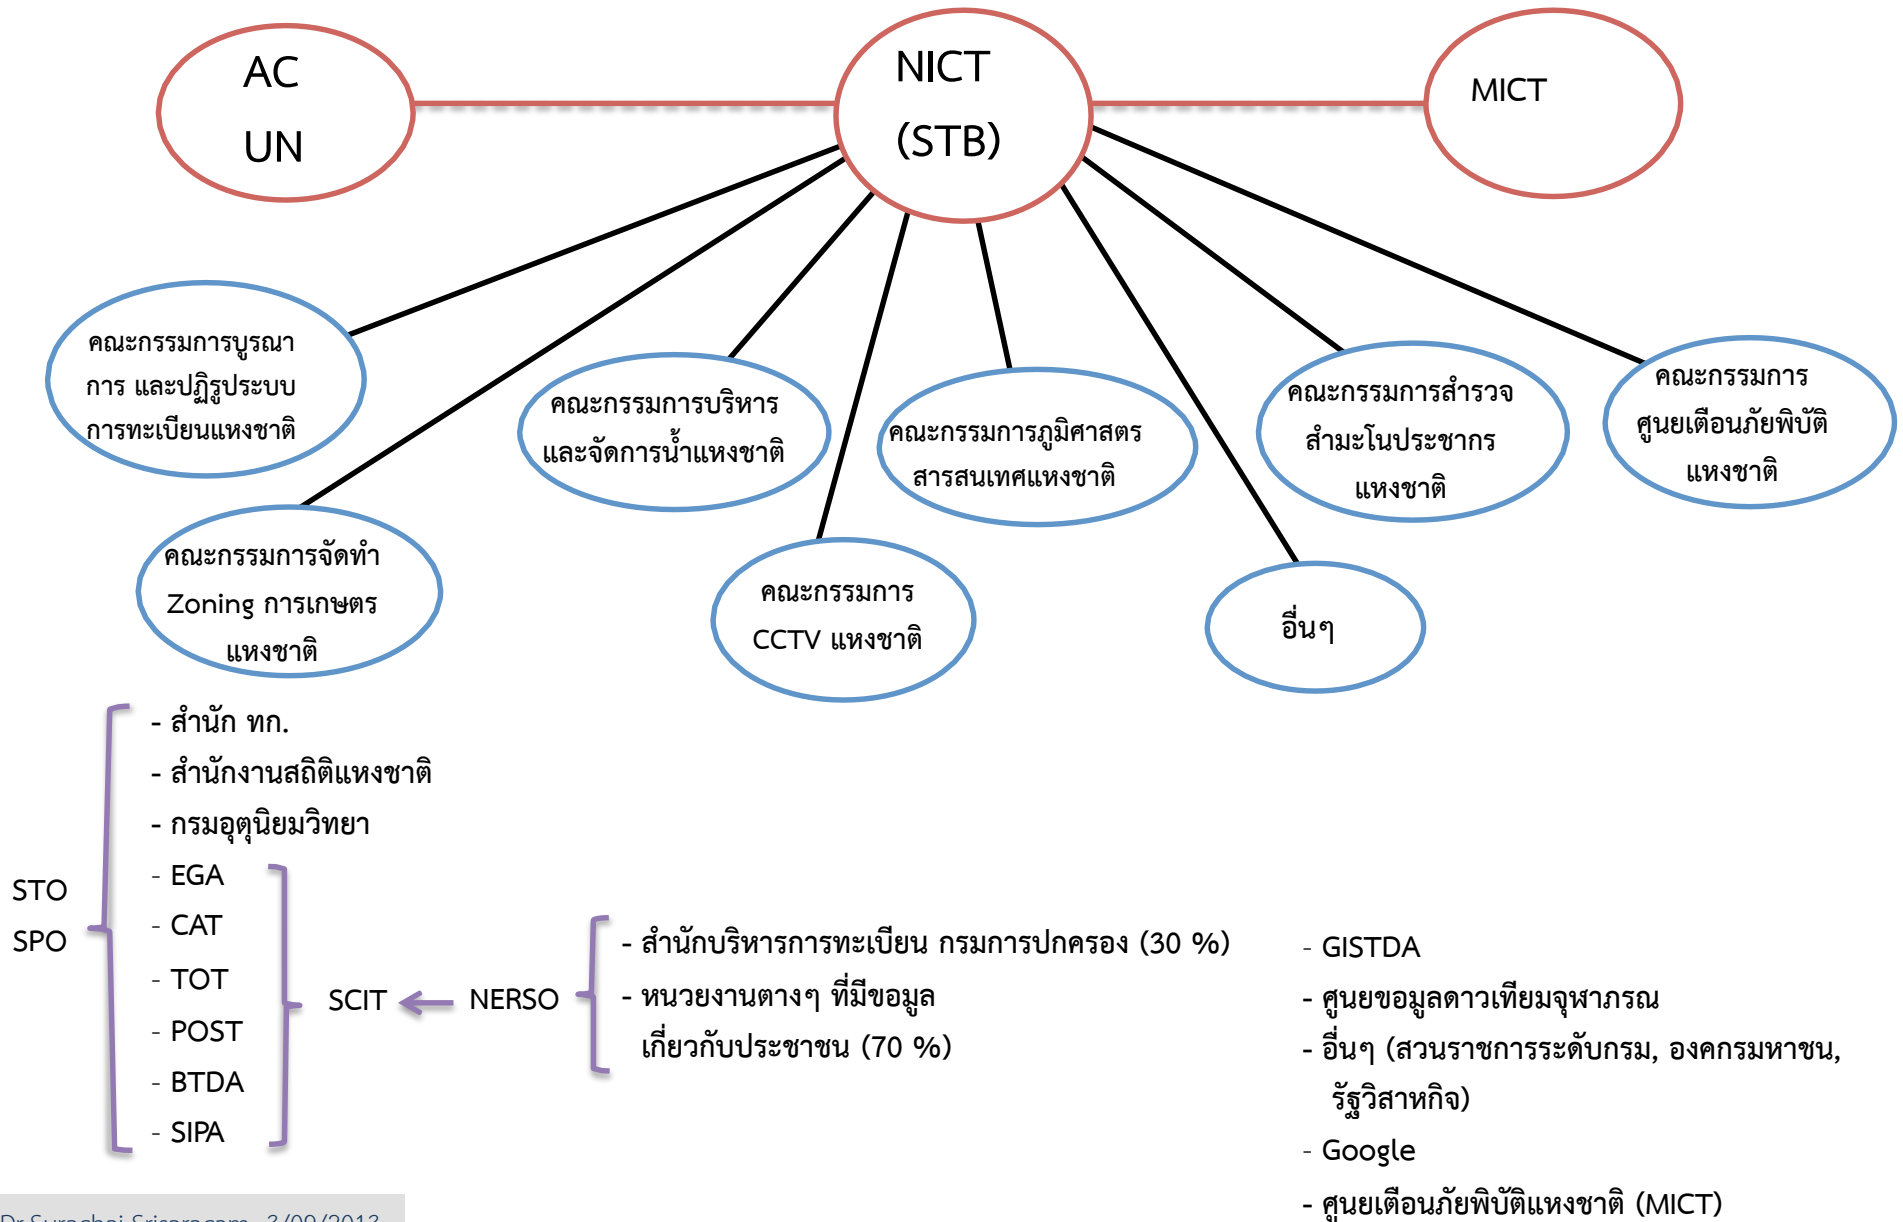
AC
UN

NICT
(STB)

MICT

คณะกรรมการบูรณาการ และปฏิรูประบบการทะเบียนแหงชาติ

คณะกรรมการบริหารและจัดการน้ำแหงชาติ

คณะกรรมการภูมิศาสตรสารสนเทศแหงชาติ

คณะกรรมการสำรวจสำมะโนประชากรแหงชาติ

คณะกรรมการศูนยเตือนภัยพิบัติแหงชาติ

คณะกรรมการจัดทำ Zoning การเกษตรแหงชาติ

คณะกรรมการ CCTV แหงชาติ

อื่นๆ

STO
SPO

- สำนัก ทก.
- สำนักงานสถิติแหงชาติ
- กรมอุตุนิยมวิทยา
- EGA
- CAT
- TOT
- POST
- BTDA
- SIPA

SCIT

NERSO

- สำนักบริหารการทะเบียน กรมการปกครอง (30 %)
- หนวยงานตางๆ ที่มีขอมูลเกี่ยวกับประชาชน (70 %)

- GISTDA
- ศูนยขอมูลดาวเทียมจุฬาภรณ
- อื่นๆ (สวนราชการระดับกรม, องคกรมหาชน, รัฐวิสาหกิจ)
- Google
- ศูนยเตือนภัยพิบัติแหงชาติ (MICT)

Dr.Surachai Srisaracam 3/09/2013